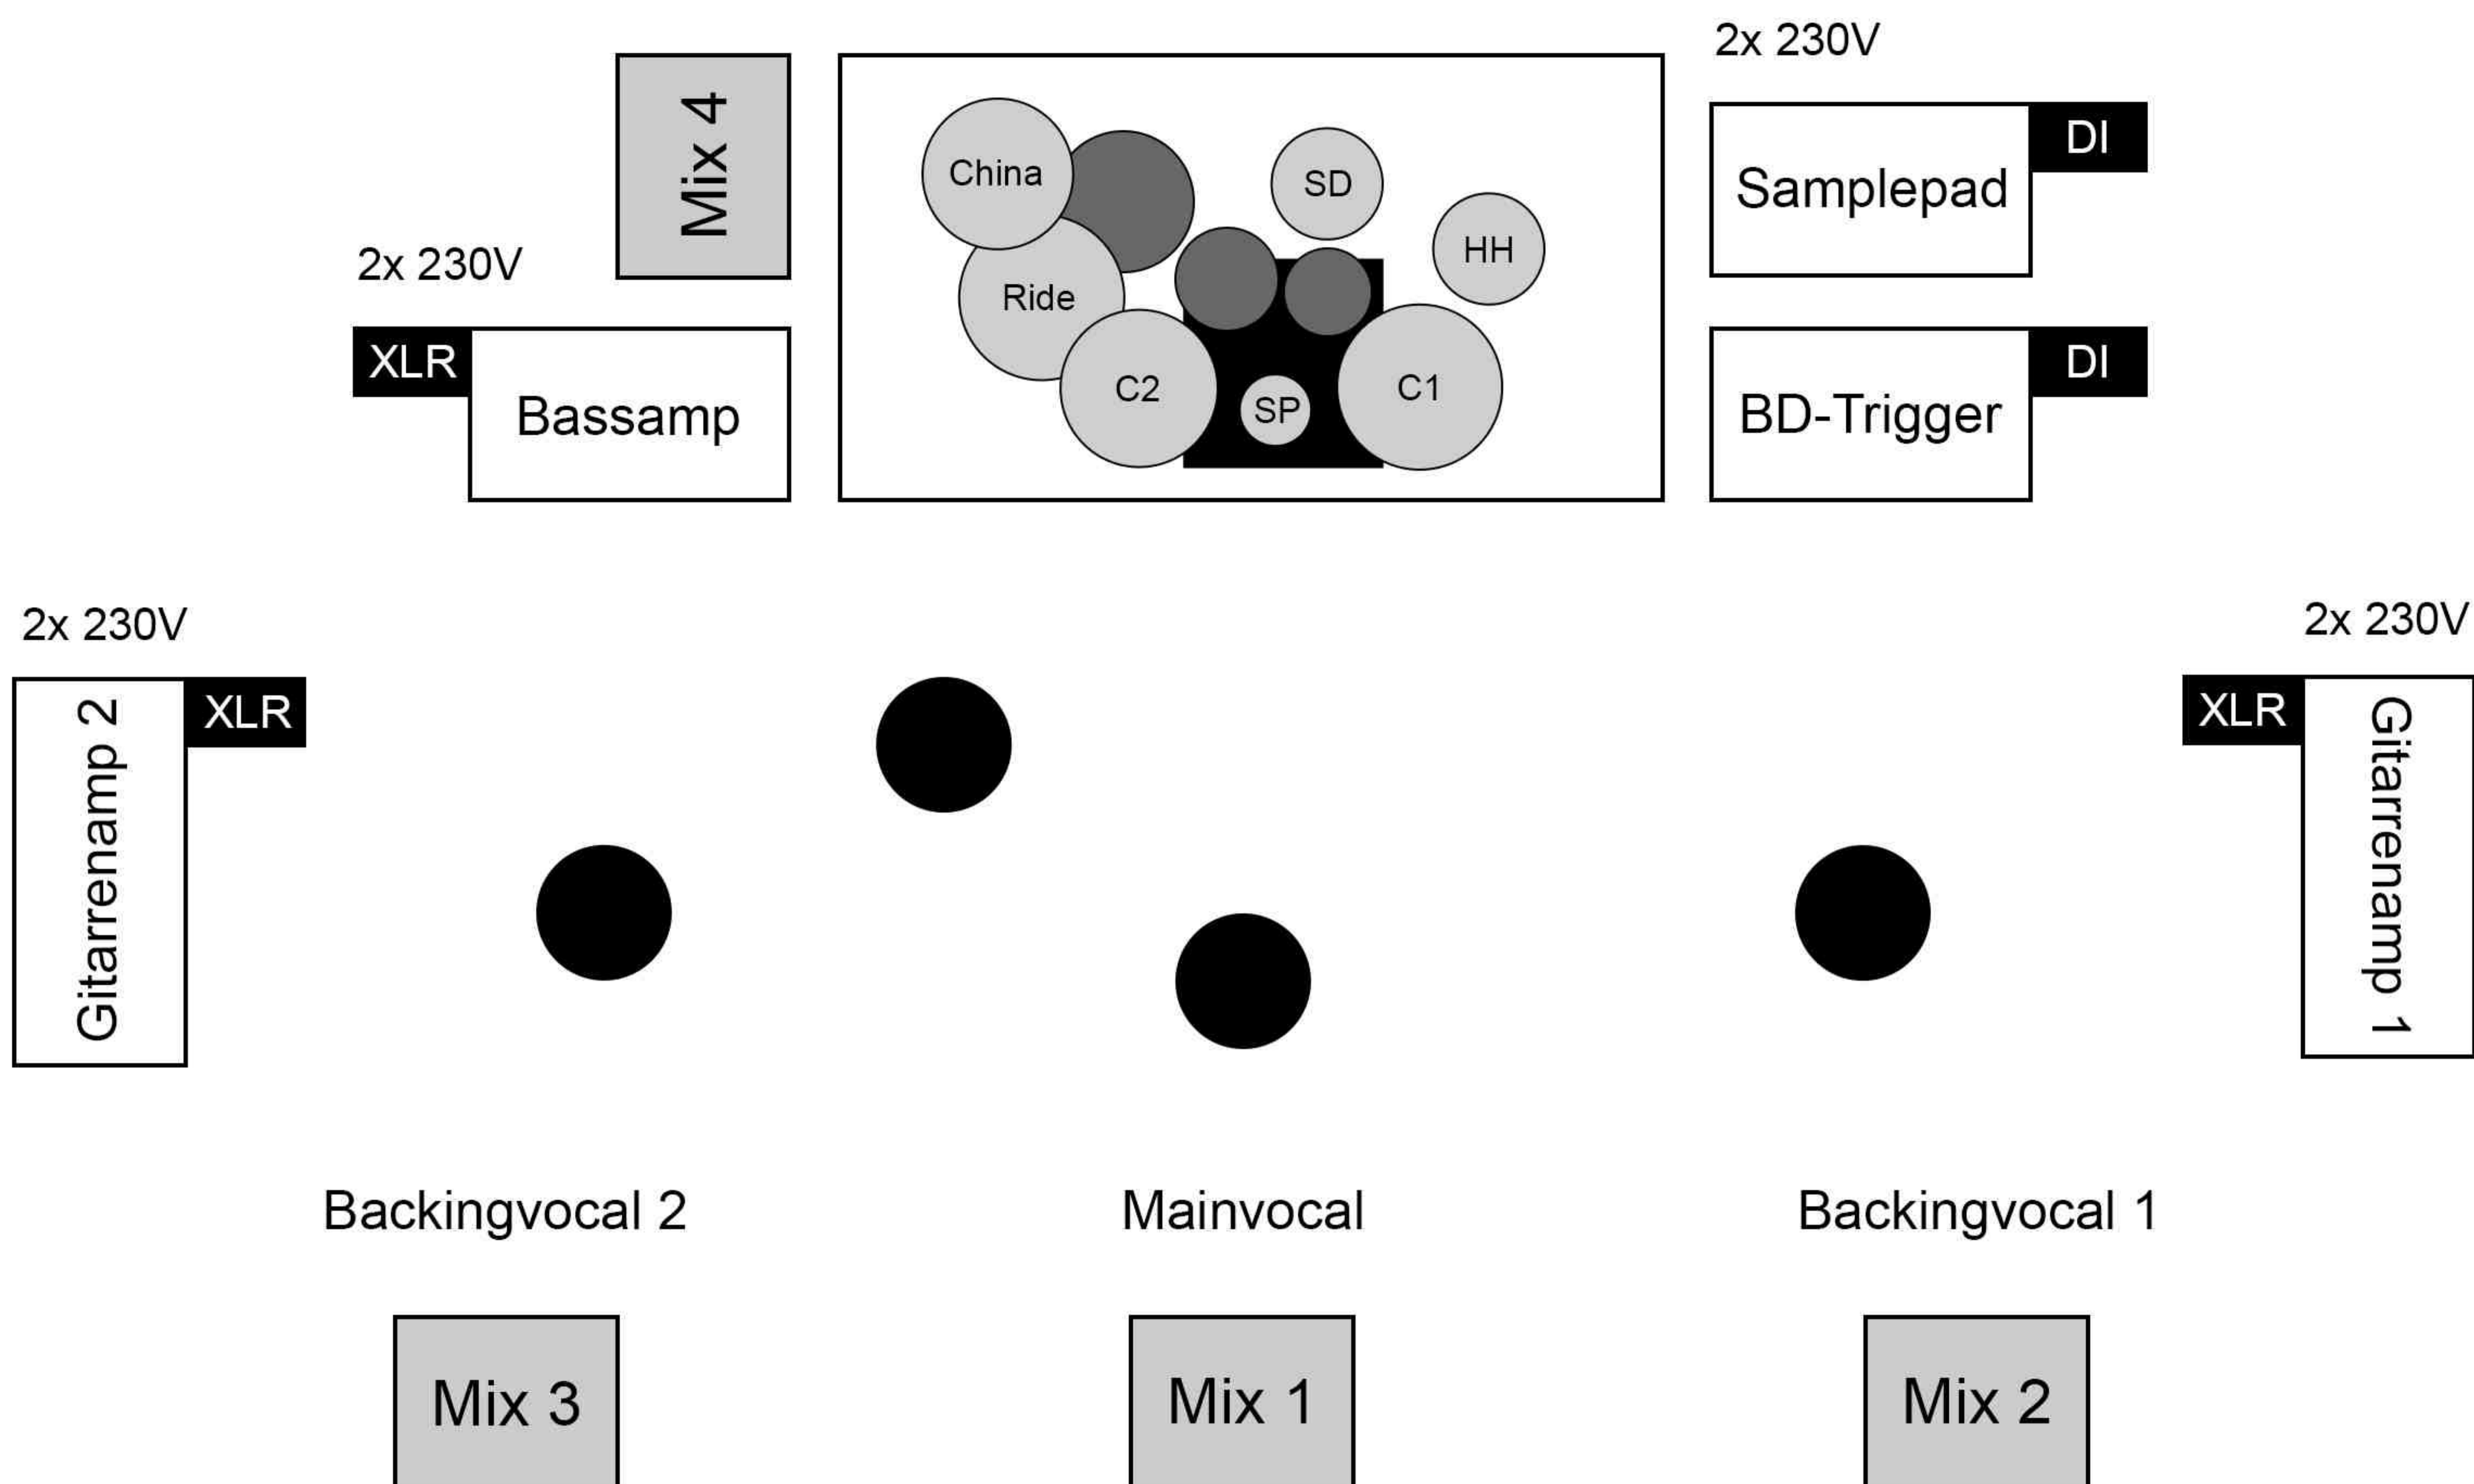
2x 230V

Mix 4

China

SD

HH

Ride

C2

SP

C1

DI

Samplepad

DI

BD-Trigger

2x 230V

XLR

Bassamp

2x 230V

2x 230V

Gitarrenamp 2

XLR

XLR

Gitarrenamp 1

Backingvocal 2

Mainvocal

Backingvocal 1

Mix 3

Mix 1

Mix 2